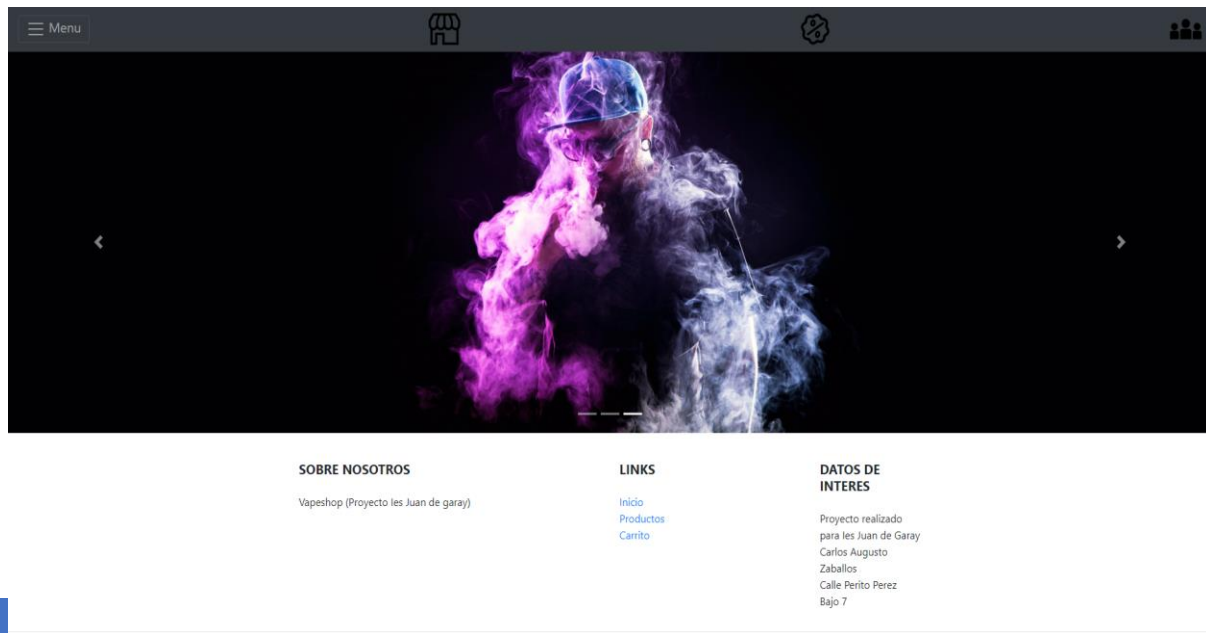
Menu

SOBRE NOSOTROS

Vapeshop (Proyecto Ies Juan de garay)

LINKS

Inicio
Productos
Carrito

DATOS DE INTERES

Proyecto realizado para Ies Juan de Garay
Carlos Augusto Zaballos
Calle Perito Perez Bajo 7